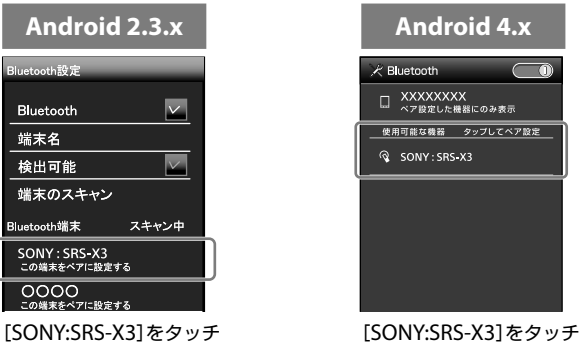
Android 2.3.x

Bluetooth設定

Bluetooth

端末名

検出可能

端末のスキャン

Bluetooth端末 スキャン中

SONY : SRS-X3
この端末をペアに設定する

OOOO
この端末をペアに設定する

[SONY:SRS-X3]をタッチ

Android 4.x

Bluetooth

XXXXXXXX
ペア設定した機器にのみ表示

使用可能な機器 タップしてペア設定

SONY : SRS-X3

[SONY:SRS-X3]をタッチ